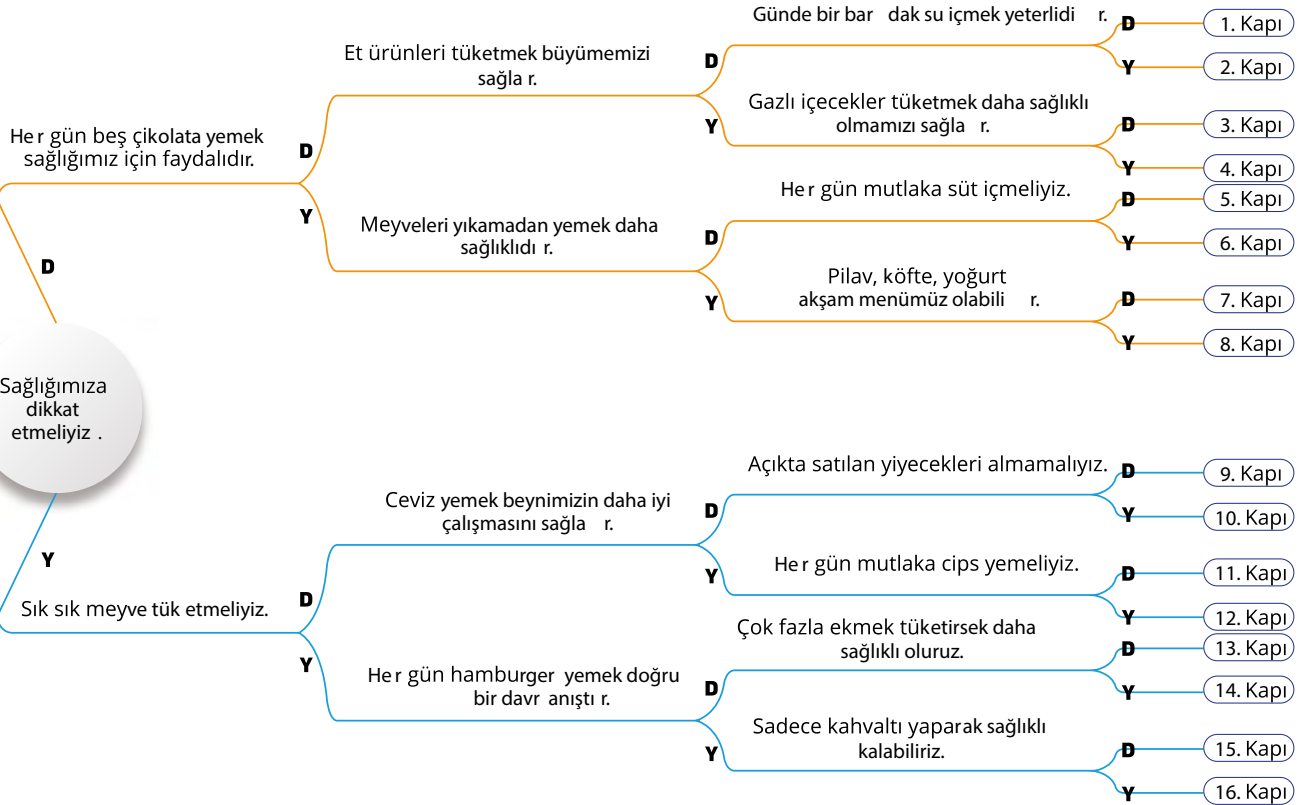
Sağlığımıza dikkat etmeliyiz .

D

He r gün beş çikolata yemek sağlığımız için faydalıdır.

D

Et ürünleri tüketmek büyümemizi sağla r.

D

Günde bir bar dak su içmek yeterlidi r.

D 1. Kapı
Y 2. Kapı

Y

Gazlı içecekler tüketmek daha sağlıklı olmamızı sağla r.

D 3. Kapı
Y 4. Kapı

Y

Meyveleri yıkamadan yemek daha sağlıklıdı r.

D

He r gün mutlaka süt içmeliyiz.

D 5. Kapı
Y 6. Kapı

Y

Pilav, köfte, yoğurt akşam menümüz olabili r.

D 7. Kapı
Y 8. Kapı

Y

Sık sık meyve tük etmeliyiz.

D

Ceviz yemek beynimizin daha iyi çalışmasını sağla r.

D

Açıkta satılan yiyecekleri almamalıyız.

D 9. Kapı
Y 10. Kapı

Y

He r gün mutlaka cips yemeliyiz.

D 11. Kapı
Y 12. Kapı

Y

He r gün hamburger yemek doğru bir davr anıştı r.

D

Çok fazla ekmek tüketirsek daha sağlıklı oluruz.

D 13. Kapı
Y 14. Kapı

Y

Sadece kahvaltı yaparak sağlıklı kalabiliriz.

D 15. Kapı
Y 16. Kapı